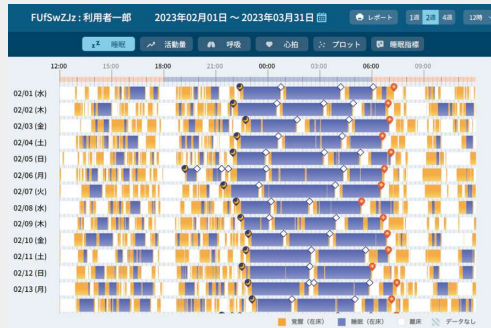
FUfSwZJz : 利用者一郎

2023年02月01日 〜 2023年03月31日

レポート 1週 2週 4週 12時

睡眠 活動量 呼吸 心拍 プロット 睡眠指標

12:00 15:00 18:00 21:00 00:00 03:00 06:00 09:00

02/01 (水)
02/02 (木)
02/03 (金)
02/04 (土)
02/05 (日)
02/06 (月)
02/07 (火)
02/08 (水)
02/09 (木)
02/10 (金)
02/11 (土)
02/12 (日)
02/13 (月)

覚醒（在床） 睡眠（在床） 離床 データなし